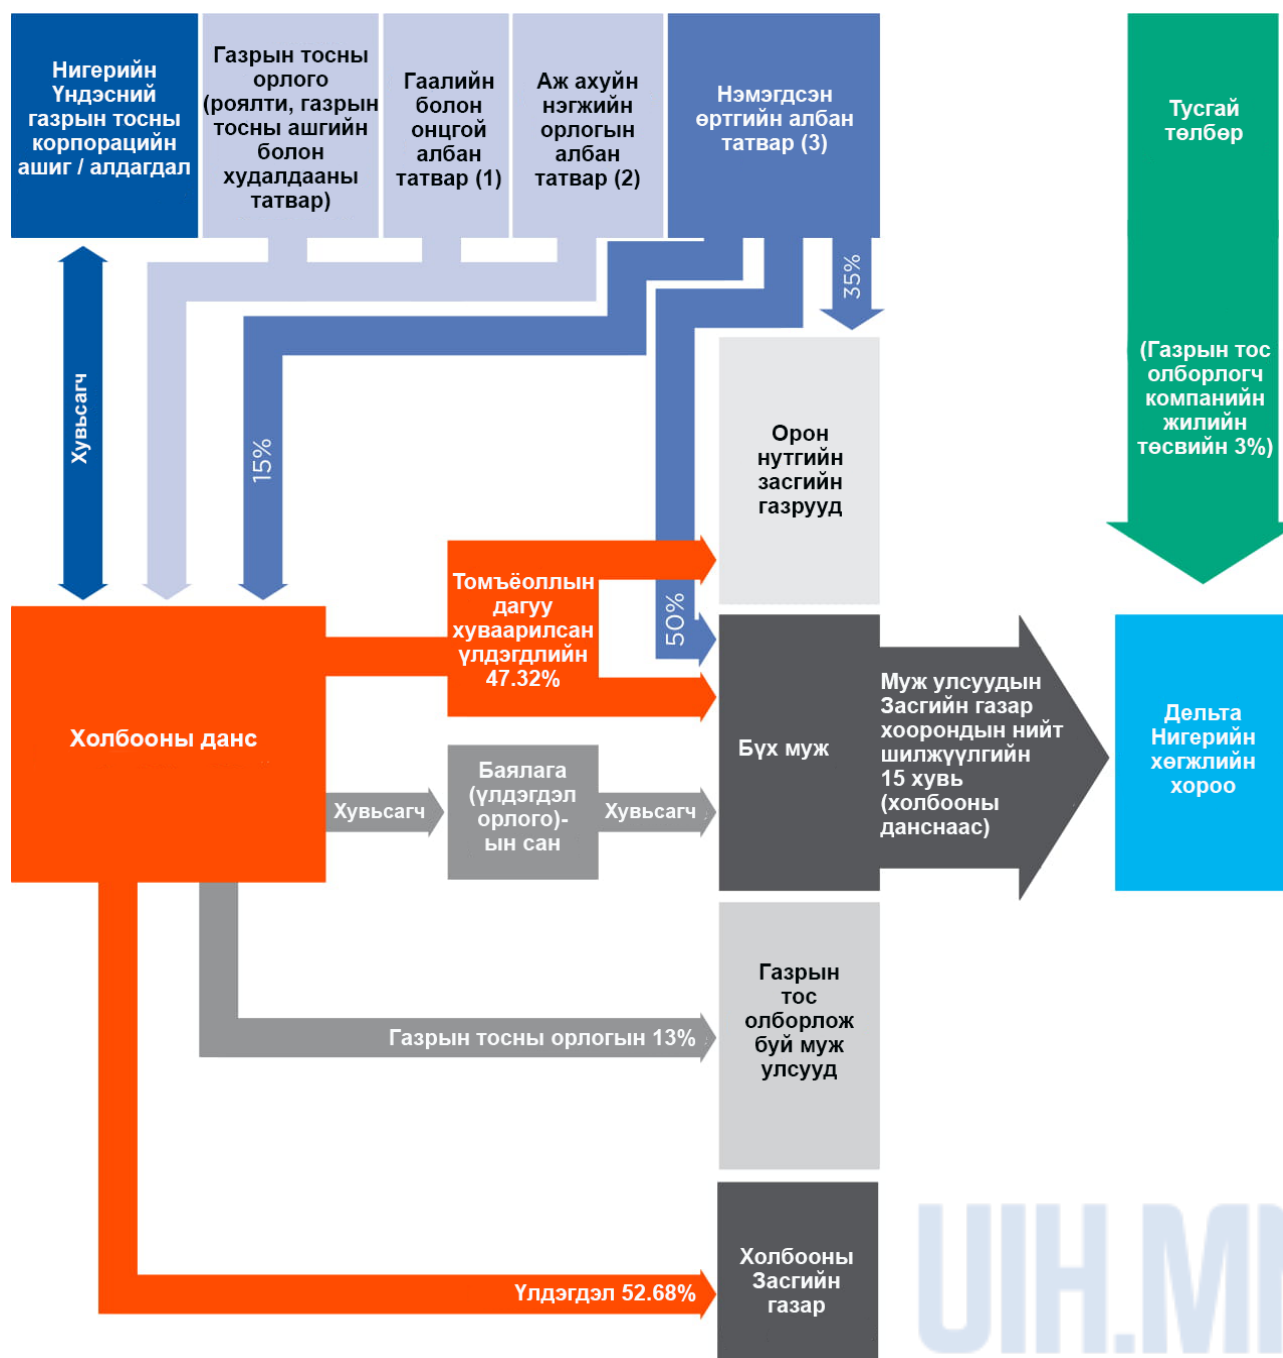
Нигерийн Үндэсний газрын тосны корпорацийн ашиг / алдагдал

Газрын тосны орлого (роялти, газрын тосны ашгийн болон худалдааны татвар)

Гаалийн болон онцгой албан татвар (1)

Аж ахуйн нэгжийн орлогын албан татвар (2)

Нэмэгдсэн өртгийн албан татвар (3)

Тусгай төлбөр

(Газрын тос олборлогч компанийн жилийн төсвийн 3%)

Хувьсагч

15%

35%

50%

Орон нутгийн засгийн газрууд

Томъёоллын дагуу хуваарилсан үлдэгдлийн 47.32%

Холбооны данс

Бүх муж

Муж улсуудын Засгийн газар хоорондын нийт шилжүүлгийн 15 хувь (холбооны данснаас)

Дельта Нигерийн хөгжлийн хороо

Хувьсагч

Баялага (үлдэгдэл орлого)-ын сан

Хувьсагч

Газрын тосны орлогын 13%

Газрын тос олборлож буй муж улсууд

Үлдэгдэл 52.68%

Холбооны Засгийн газар

UIH.MN